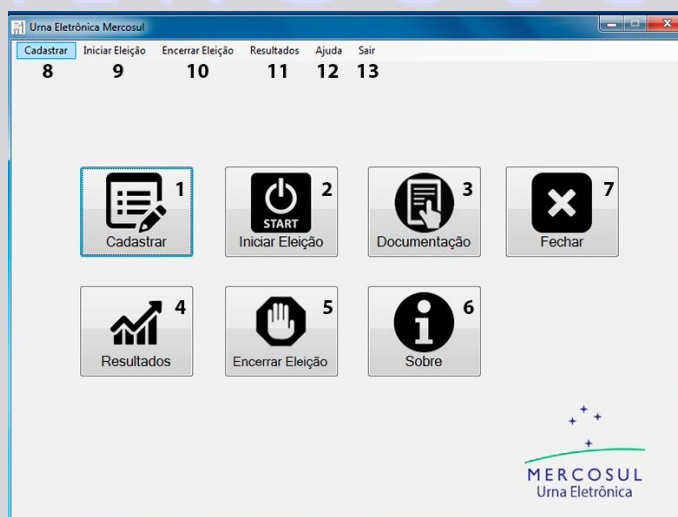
Urna Eletrônica Mercosul

Cadastrar Iniciar Eleição Encerrar Eleição Resultados Ajuda Sair
8 9 10 11 12 13

1 Cadastrar
START 2 Iniciar Eleição
3 Documentação
7 Fechar
4 Resultados
5 Encerrar Eleição
6 Sobre

MERCOSUL
Urna Eletrônica